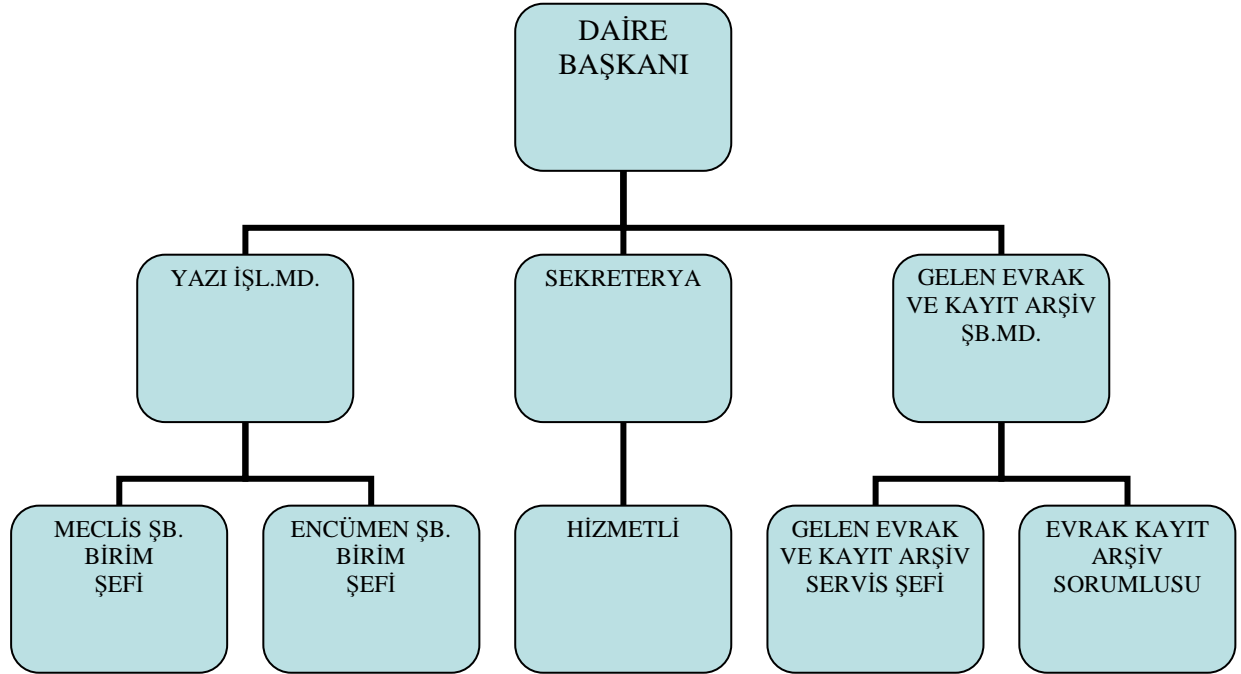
DAİRE BAŞKANI

YAZI İŞL.MD.

SEKRETERYA

GELEN EVRAK VE KAYIT ARŞİV ŞB.MD.

MECLİS ŞB. BİRİM ŞEFİ

ENCÜMEN ŞB. BİRİM ŞEFİ

HİZMETLİ

GELEN EVRAK VE KAYIT ARŞİV SERVİS ŞEFİ

EVRAK KAYIT ARŞİV SORUMLUSU